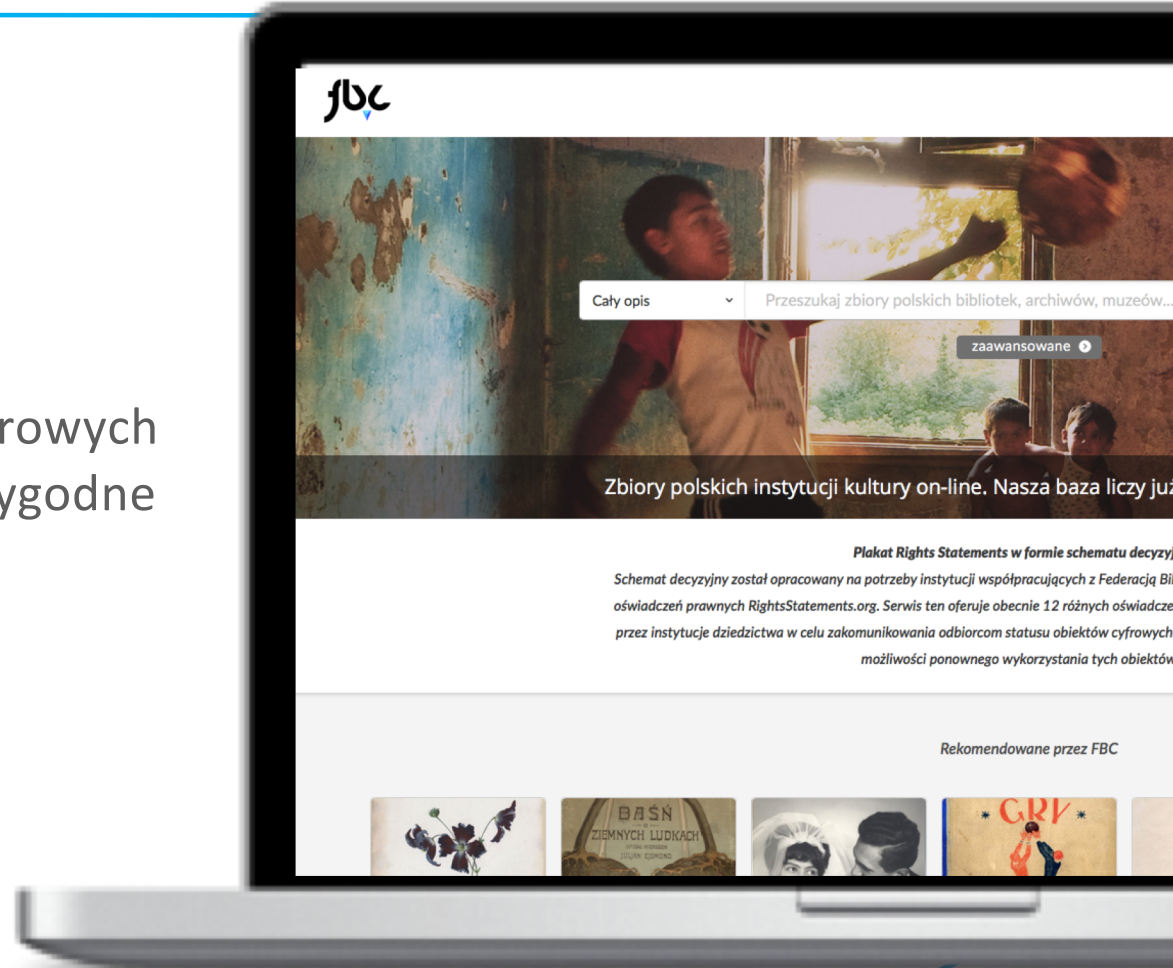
rowych
ygodne

fbc

Cały opis

Przeszukaj zbiory polskich bibliotek, archiwów, muzeów...

zaawansowane

Zbiory polskich instytucji kultury on-line. Nasza baza liczy już

Plakat Rights Statements w formie schematu decyzyj

Schemat decyzyjny został opracowany na potrzeby instytucji współpracujących z Federacją Bi oświadczeń prawnych RightsStatements.org. Serwis ten oferuje obecnie 12 różnych oświadcze przez instytucje dziedzictwa w celu zakomunikowania odbiorcom statusu obiektów cyfrowych możliwości ponownego wykorzystania tych obiektów

Rekomendowane przez FBC

BAŚŃ O ZIEMNYCH LUDKACH JULJAN EDMOND

GRY